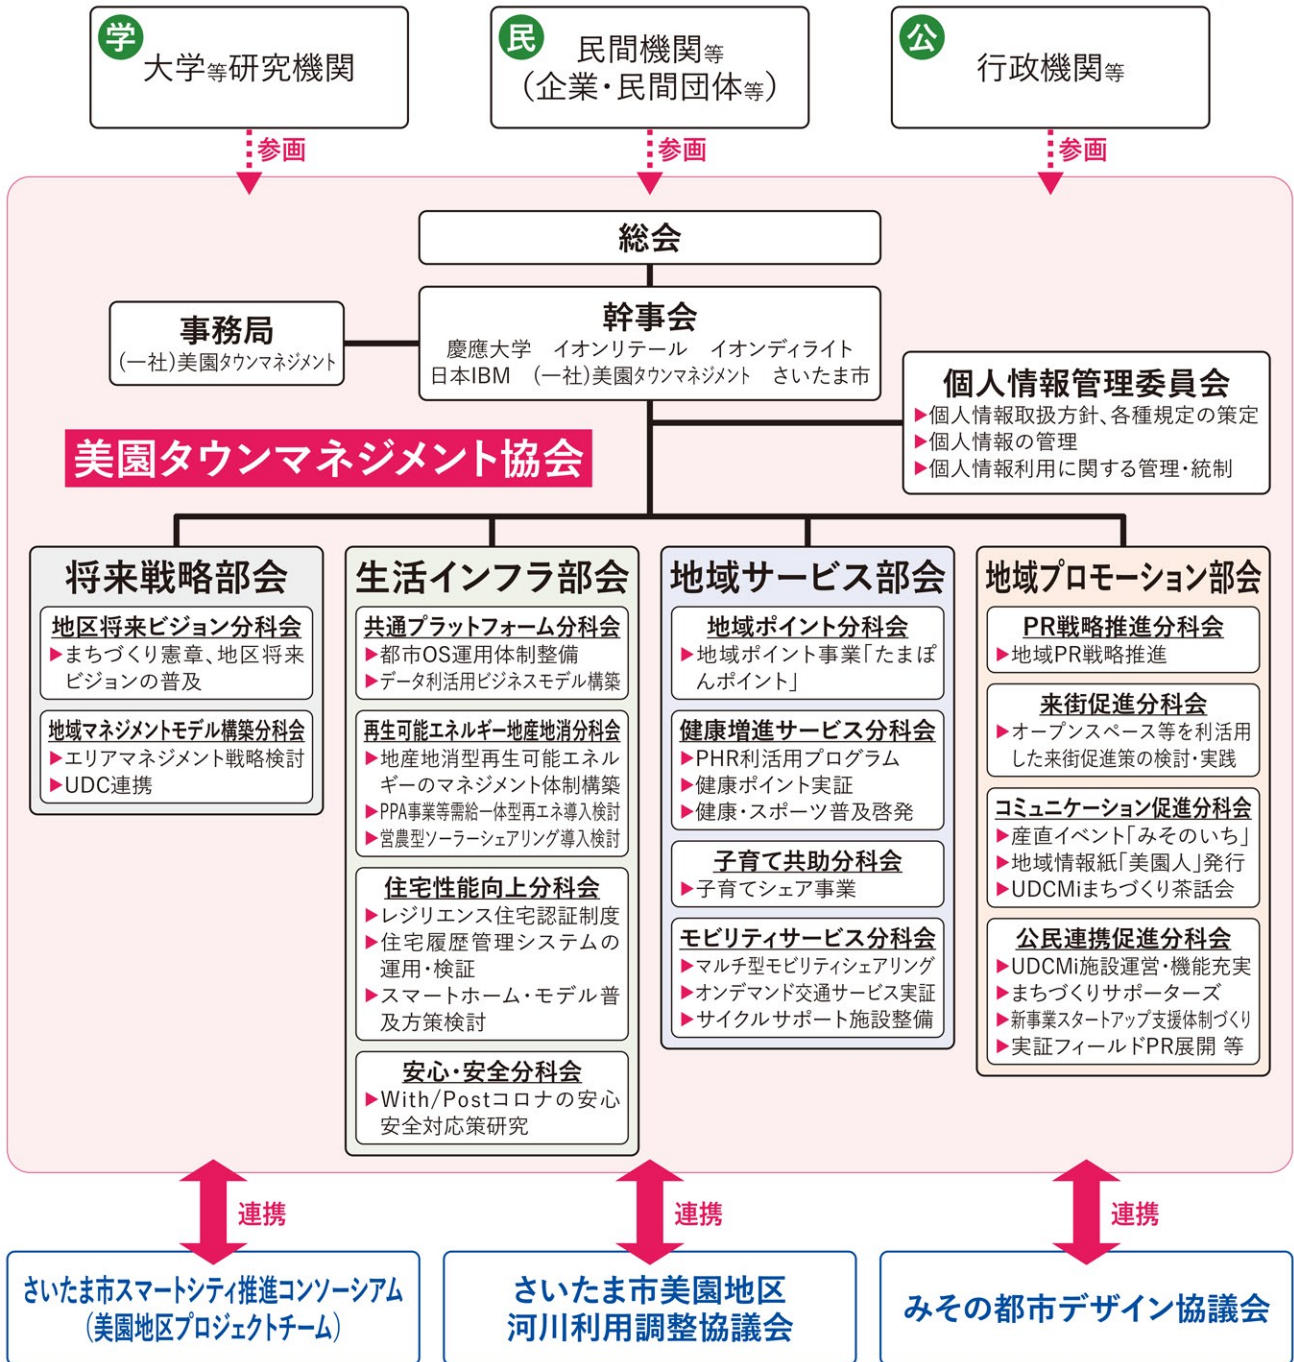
学 大学等研究機関

民 民間機関等 （企業・民間団体等）

公 行政機関等

参画

参画

参画

総会

事務局
(一社)美園タウンマネジメント

幹事会
慶應大学　イオンリテール　イオンディライト
日本IBM　(一社)美園タウンマネジメント　さいたま市

個人情報管理委員会
▶個人情報取扱方針、各種規定の策定
▶個人情報の管理
▶個人情報利用に関する管理・統制

美園タウンマネジメント協会

将来戦略部会

地区将来ビジョン分科会
▶まちづくり憲章、地区将来ビジョンの普及

地域マネジメントモデル構築分科会
▶エリアマネジメント戦略検討
▶UDC連携

生活インフラ部会

共通プラットフォーム分科会
▶都市OS運用体制整備
▶データ利活用ビジネスモデル構築

再生可能エネルギー地産地消分科会
▶地産地消型再生可能エネルギーのマネジメント体制構築
▶PPA事業等需給一体型再エネ導入検討
▶営農型ソーラーシェアリング導入検討

住宅性能向上分科会
▶レジリエンス住宅認証制度
▶住宅履歴管理システムの運用・検証
▶スマートホーム・モデル普及方策検討

安心・安全分科会
▶With/Postコロナの安心安全対応策研究

地域サービス部会

地域ポイント分科会
▶地域ポイント事業「たまぽんポイント」

健康増進サービス分科会
▶PHR利活用プログラム
▶健康ポイント実証
▶健康・スポーツ普及啓発

子育て共助分科会
▶子育てシェア事業

モビリティサービス分科会
▶マルチ型モビリティシェアリング
▶オンデマンド交通サービス実証
▶サイクルサポート施設整備

地域プロモーション部会

PR戦略推進分科会
▶地域PR戦略推進

来街促進分科会
▶オープンスペース等を利活用した来街促進策の検討・実践

コミュニケーション促進分科会
▶産直イベント「みそのいち」
▶地域情報紙「美園人」発行
▶UDCMiまちづくり茶話会

公民連携促進分科会
▶UDCMi施設運営・機能充実
▶まちづくりサポーターズ
▶新事業スタートアップ支援体制づくり
▶実証フィールドPR展開 等

連携

連携

連携

さいたま市スマートシティ推進コンソーシアム（美園地区プロジェクトチーム）

さいたま市美園地区河川利用調整協議会

みその都市デザイン協議会